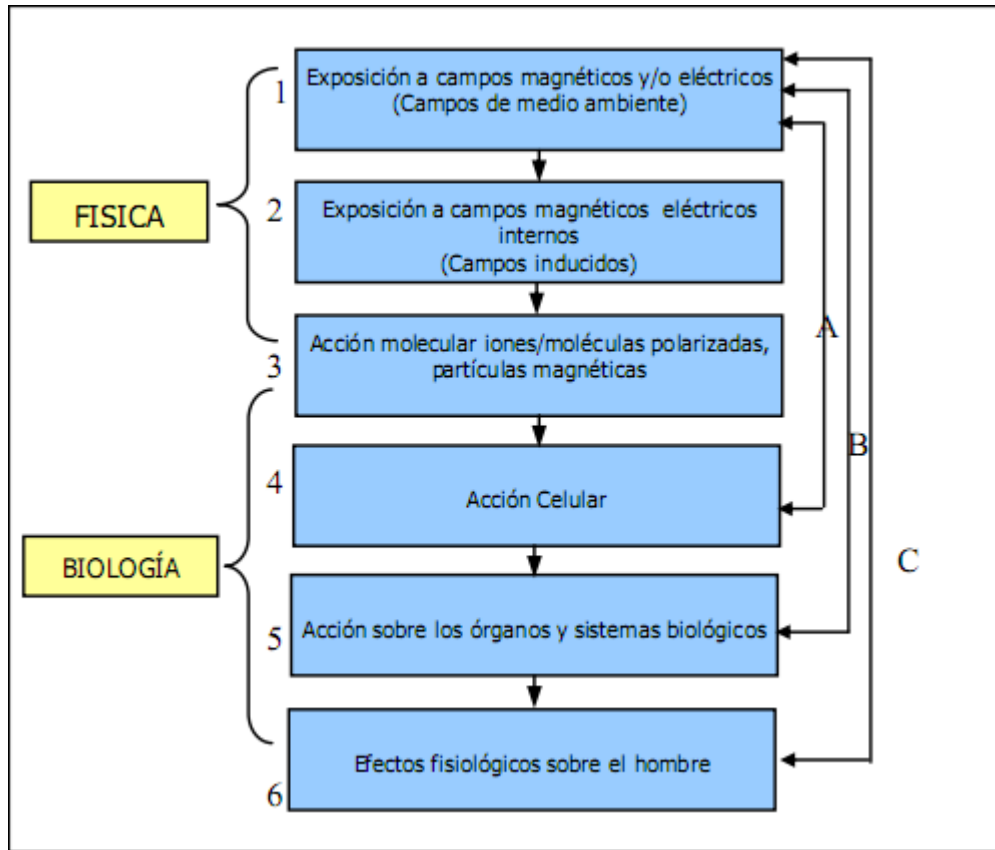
FISICA

1 Exposición a campos magnéticos y/o eléctricos (Campos de medio ambiente)

2 Exposición a campos magnéticos eléctricos internos (Campos inducidos)

3 Acción molecular iones/moléculas polarizadas, partículas magnéticas

BIOLOGÍA

4 Acción Celular

5 Acción sobre los órganos y sistemas biológicos

6 Efectos fisiológicos sobre el hombre

A

B

C